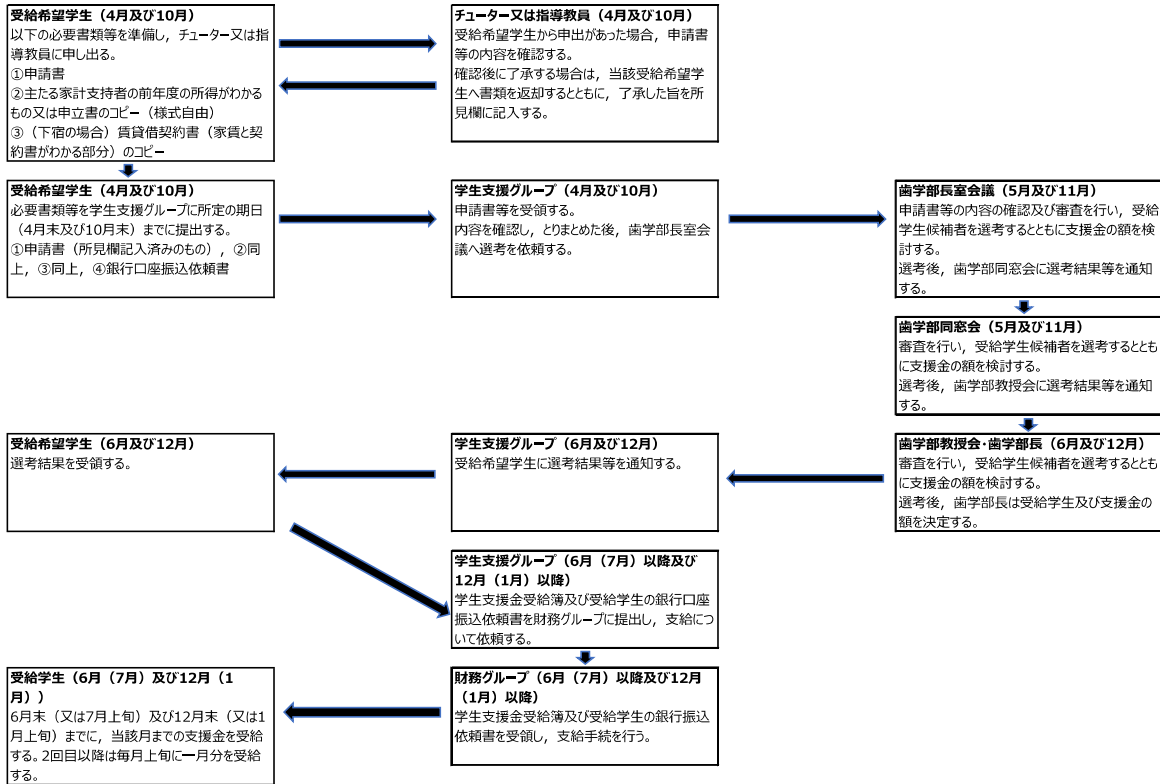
受給希望学生（4月及び10月）
以下の必要書類等を準備し，チューター又は指導教員に申し出る。
①申請書
②主たる家計支持者の前年度の所得がわかるもの又は申立書のコピー（様式自由）
③（下宿の場合）賃貸借契約書（家賃と契約書がわかる部分）のコピー

チューター又は指導教員（4月及び10月）
受給希望学生から申出があった場合，申請書等の内容を確認する。
確認後に了承する場合は，当該受給希望学生へ書類を返却するとともに，了承した旨を所見欄に記入する。

受給希望学生（4月及び10月）
必要書類等を学生支援グループに所定の期日（4月末及び10月末）までに提出する。
①申請書（所見欄記入済みのもの），②同上，③同上，④銀行口座振込依頼書

学生支援グループ（4月及び10月）
申請書等を受領する。
内容を確認し，とりまとめた後，歯学部長室会議へ選考を依頼する。

歯学部長室会議（5月及び11月）
申請書等の内容の確認及び審査を行い，受給学生候補者を選考するとともに支援金の額を検討する。
選考後，歯学部同窓会に選考結果等を通知する。

歯学部同窓会（5月及び11月）
審査を行い，受給学生候補者を選考するとともに支援金の額を検討する。
選考後，歯学部教授会に選考結果等を通知する。

歯学部教授会・歯学部長（6月及び12月）
審査を行い，受給学生候補者を選考するとともに支援金の額を検討する。
選考後，歯学部長は受給学生及び支援金の額を決定する。

学生支援グループ（6月及び12月）
受給希望学生に選考結果等を通知する。

受給希望学生（6月及び12月）
選考結果を受領する。

学生支援グループ（6月（7月）以降及び12月（1月）以降）
学生支援金受給簿及び受給学生の銀行口座振込依頼書を財務グループに提出し，支給について依頼する。

財務グループ（6月（7月）以降及び12月（1月）以降）
学生支援金受給簿及び受給学生の銀行振込依頼書を受領し，支給手続を行う。

受給学生（6月（7月）及び12月（1月））
6月末（又は7月上旬）及び12月末（又は1月上旬）までに，当該月までの支援金を受給する。2回目以降は毎月上旬に一月分を受給する。